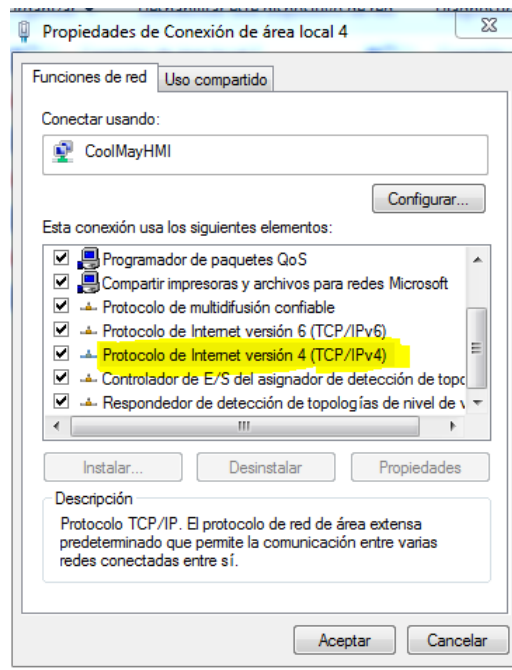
Propiedades de Conexión de área local 4

Funciones de red | Uso compartido

Conectar usando:

CoolMayHMI

Configurar...

Esta conexión usa los siguientes elementos:

Programador de paquetes QoS
Compartir impresoras y archivos para redes Microsoft
Protocolo de multidifusión confiable
Protocolo de Internet versión 6 (TCP/IPv6)
Protocolo de Internet versión 4 (TCP/IPv4)
Controlador de E/S del asignador de detección de topo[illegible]
Respondedor de detección de topologías de nivel de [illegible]

Instalar... | Desinstalar | Propiedades

Descripción

Protocolo TCP/IP. El protocolo de red de área extensa predeterminado que permite la comunicación entre varias redes conectadas entre sí.

Aceptar | Cancelar